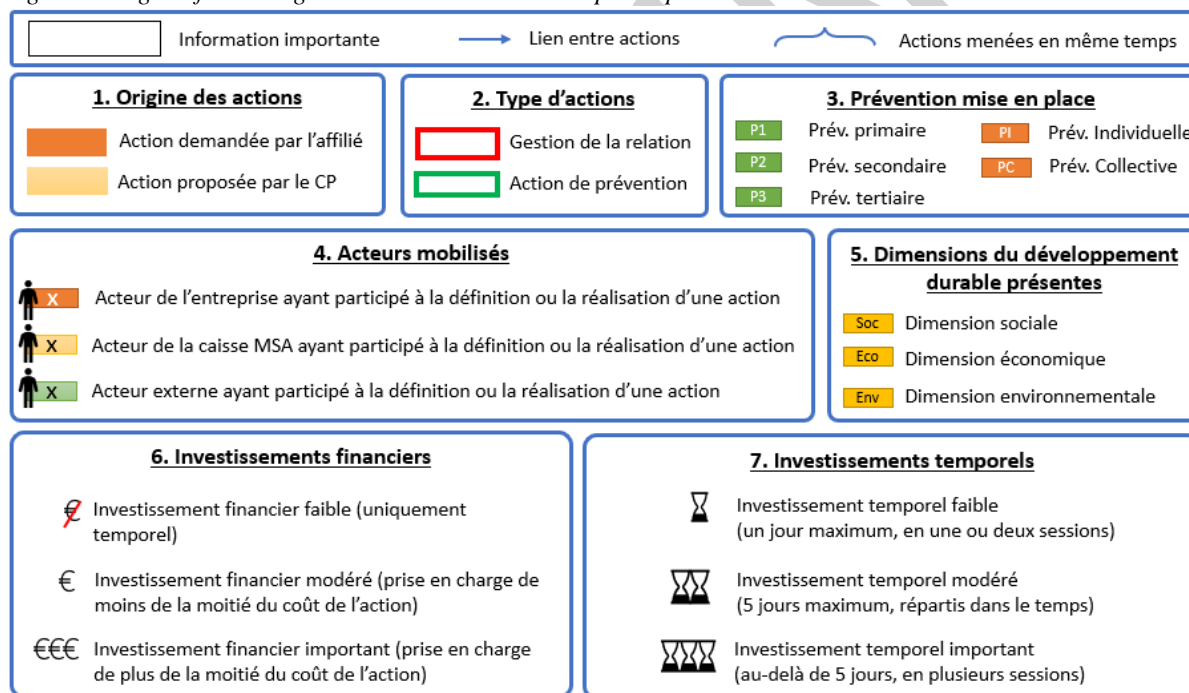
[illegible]

Information importante
Lien entre actions
Actions menées en même temps

1. Origine des actions

Action demandée par l'affilié
Action proposée par le CP

2. Type d'actions

Gestion de la relation
Action de prévention

3. Prévention mise en place

P1 Prév. primaire
P2 Prév. secondaire
P3 Prév. tertiaire
PI Prév. Individuelle
PC Prév. Collective

4. Acteurs mobilisés

X Acteur de l'entreprise ayant participé à la définition ou la réalisation d'une action
X Acteur de la caisse MSA ayant participé à la définition ou la réalisation d'une action
X Acteur externe ayant participé à la définition ou la réalisation d'une action

5. Dimensions du développement durable présentes

Soc Dimension sociale
Eco Dimension économique
Env Dimension environnementale

6. Investissements financiers

€ Investissement financier faible (uniquement temporel)
€ Investissement financier modéré (prise en charge de moins de la moitié du coût de l'action)
€€€ Investissement financier important (prise en charge de plus de la moitié du coût de l'action)

7. Investissements temporels

Investissement temporel faible (un jour maximum, en une ou deux sessions)
Investissement temporel modéré (5 jours maximum, répartis dans le temps)
Investissement temporel important (au-delà de 5 jours, en plusieurs sessions)